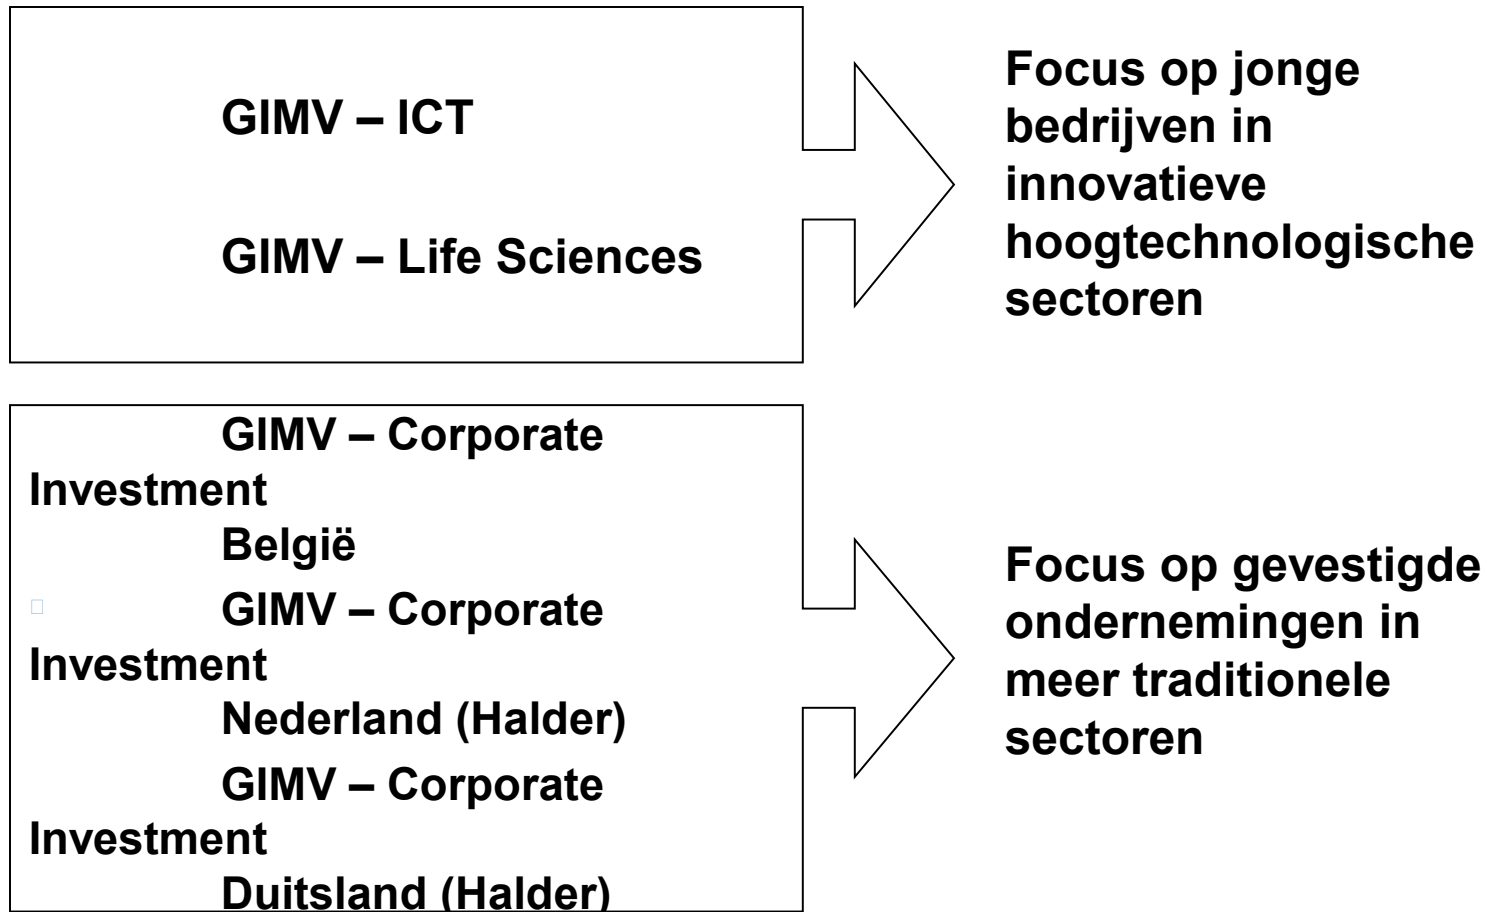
GIMV – ICT

GIMV – Life Sciences

Focus op jonge bedrijven in innovatieve hoogtechnologische sectoren

GIMV – Corporate Investment België

GIMV – Corporate Investment Nederland (Halder)

GIMV – Corporate Investment Duitsland (Halder)

Focus op gevestigde ondernemingen in meer traditionele sectoren